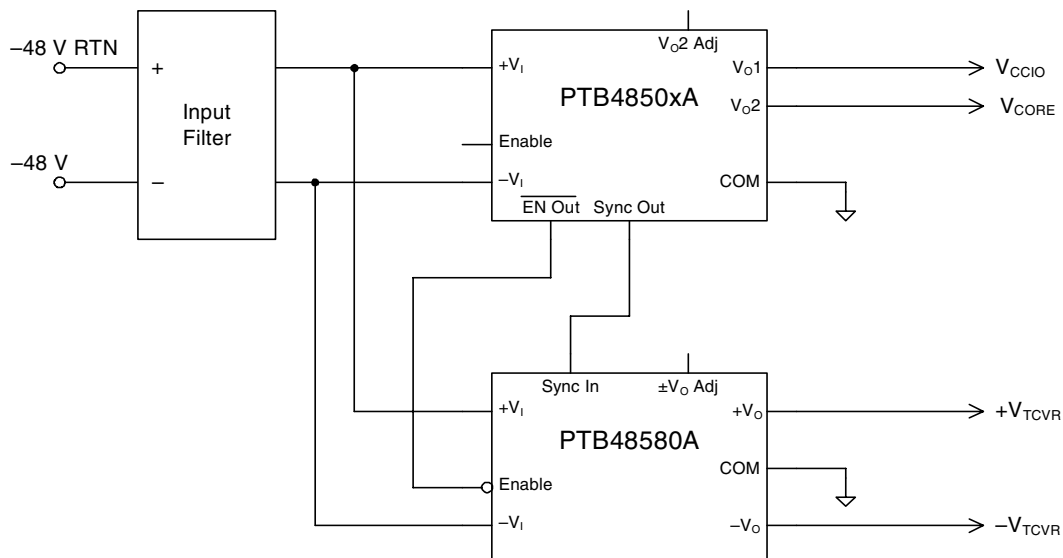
–48 V RTN

–48 V

+

–

Input Filter

$V_O2$ Adj

$+V_I$

PTB4850xA

$V_O1$

$V_O2$

Enable

$-V_I$

COM

$\overline{\text{EN Out}}$ Sync Out

$V_{CCIO}$

$V_{CORE}$

Sync In

$\pm V_O$ Adj

$+V_I$

PTB48580A

$+V_O$

COM

Enable

$-V_I$

$-V_O$

$+V_{TCVR}$

$-V_{TCVR}$